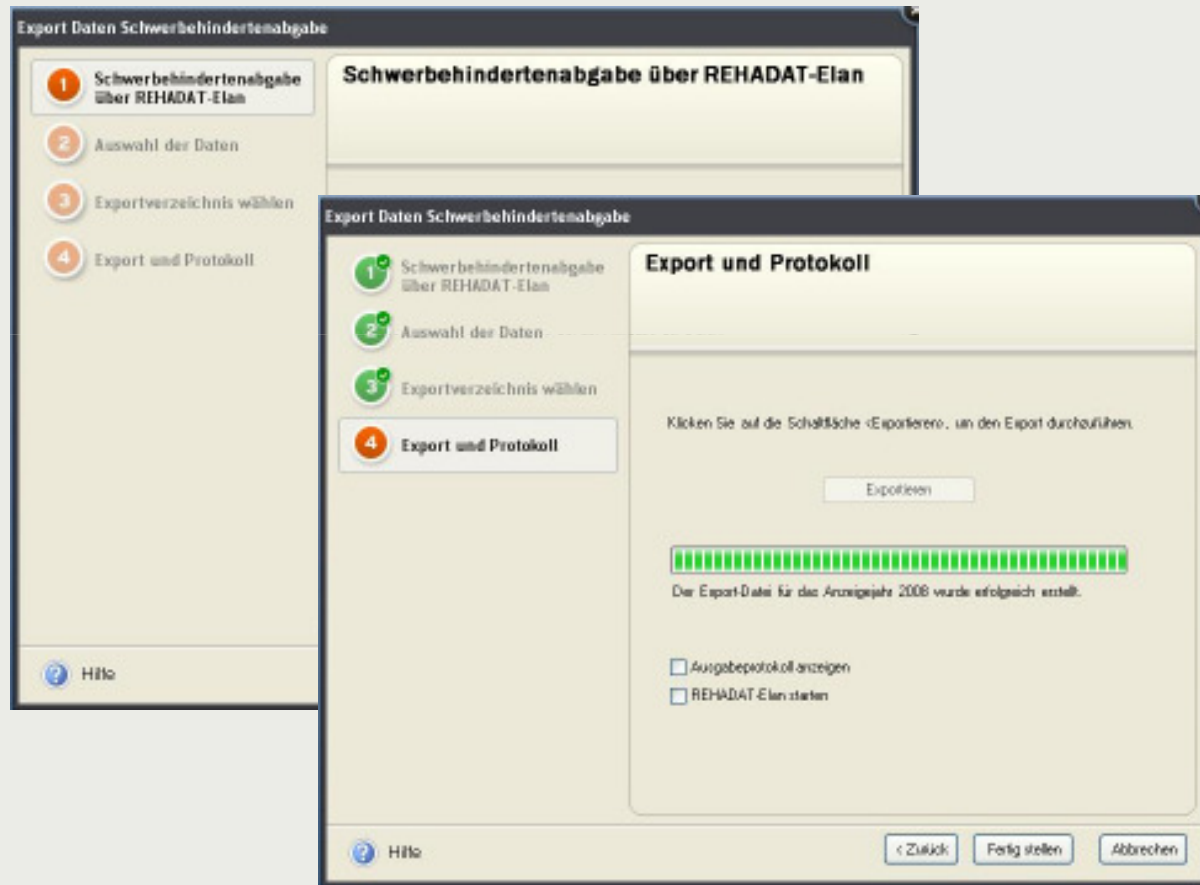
Export Daten Schwerbehindertenabgabe

1 Schwerbehindertenabgabe über REHADAT-Elan
2 Auswahl der Daten
3 Exportverzeichnis wählen
4 Export und Protokoll

Schwerbehindertenabgabe über REHADAT-Elan

Hilfe

Export Daten Schwerbehindertenabgabe

1 Schwerbehindertenabgabe über REHADAT-Elan
2 Auswahl der Daten
3 Exportverzeichnis wählen
4 Export und Protokoll

Export und Protokoll

Klicken Sie auf die Schaltfläche ‹Exportieren›, um den Export durchzuführen.

Exportieren

Der Export-Datei für das Anzeigejahr 2008 wurde erfolgreich erstellt.

Ausgabeprotokoll anzeigen
REHADAT-Elan starten

Hilfe

< Zurück
Fertig stellen
Abbrechen